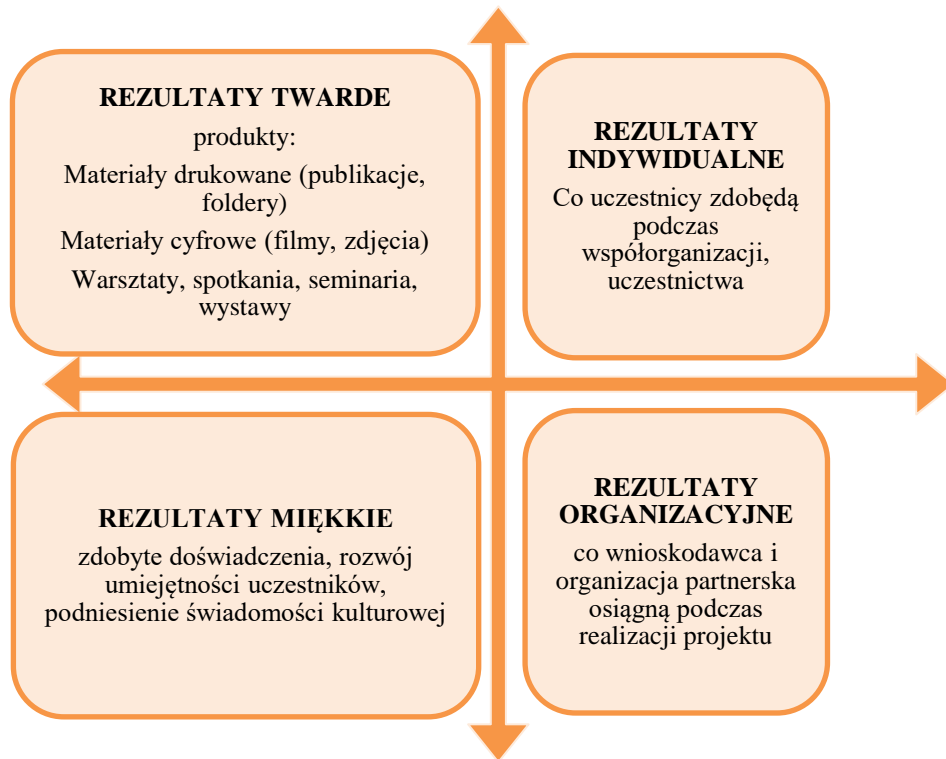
REZULTATY TWARDE

produkty:

Materiały drukowane (publikacje, foldery)

Materiały cyfrowe (filmy, zdjęcia)

Warsztaty, spotkania, seminaria, wystawy

REZULTATY INDYWIDUALNE

Co uczestnicy zdobędą podczas współorganizacji, uczestnictwa

REZULTATY MIĘKKIE

zdobyte doświadczenia, rozwój umiejętności uczestników, podniesienie świadomości kulturowej

REZULTATY ORGANIZACYJNE

co wnioskodawca i organizacja partnerska osiągną podczas realizacji projektu